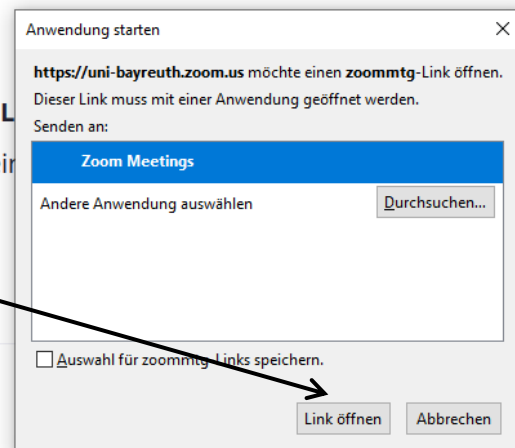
Anwendung starten

**https://uni-bayreuth.zoom.us** möchte einen **zoommtg**-Link öffnen.
Dieser Link muss mit einer Anwendung geöffnet werden.
Senden an:

Zoom Meetings

Andere Anwendung auswählen

Durchsuchen...

Auswahl für zoommtg-Links speichern.

Link öffnen

Abbrechen